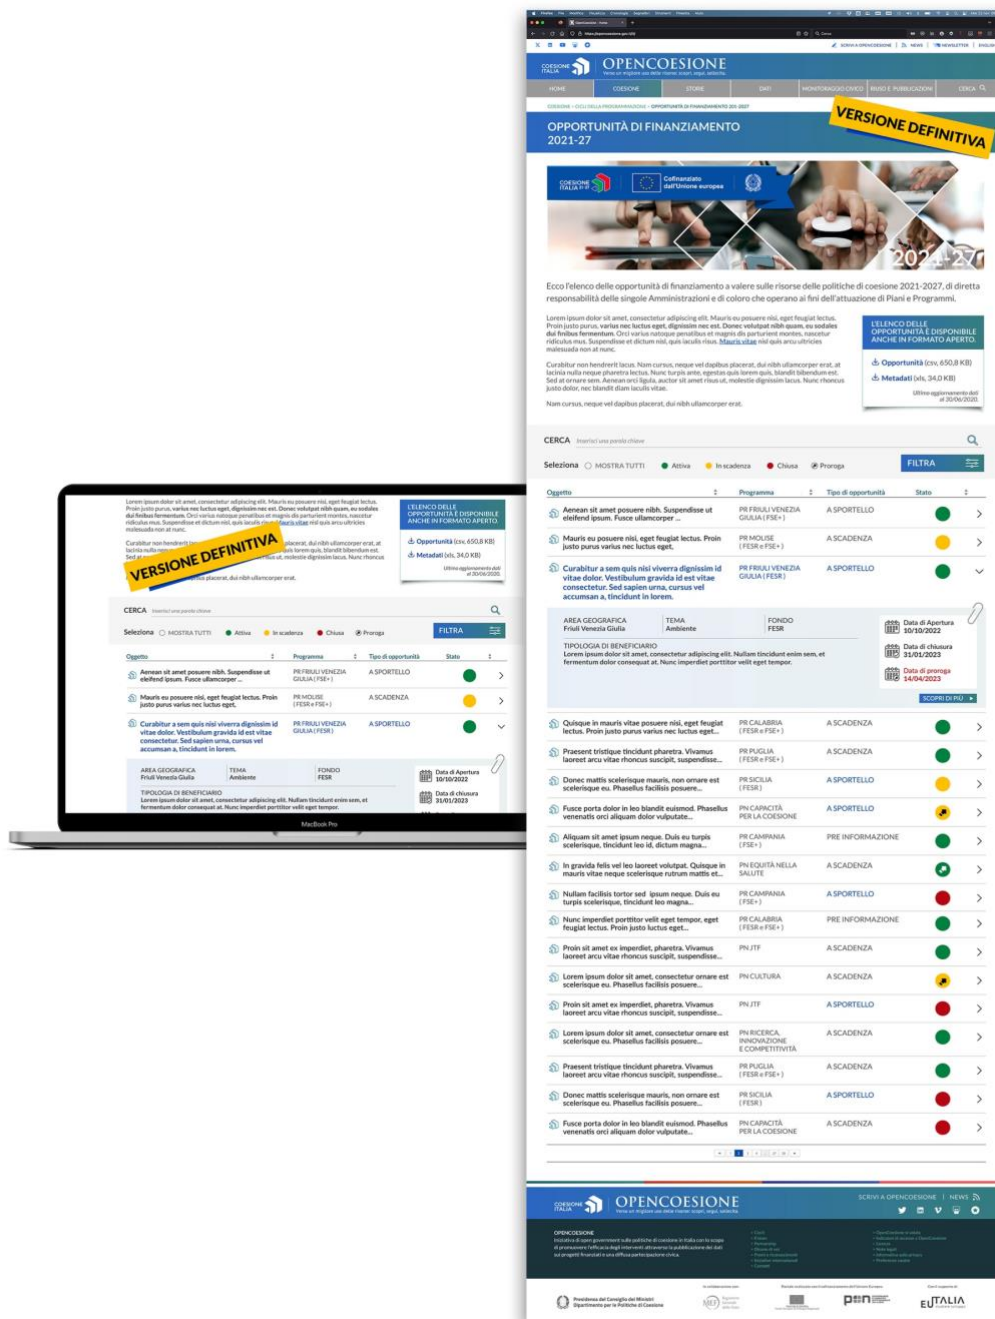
COESIONE ITALIA OPENCOESIONE

HOME COESIONE STORIE DATI MONITORAGGIO CIVICO RIUSO E PUBBLICAZIONI CERCA

OPPORTUNITÀ DI FINANZIAMENTO 2021-27

VERSIONE DEFINITIVA

COESIONE ITALIA Cofinanziato dall'Unione europea

2021-27

Ecco l'elenco delle opportunità di finanziamento a valere sulle risorse delle politiche di coesione 2021-2027, di diretta responsabilità delle singole Amministrazioni e di coloro che operano ai fini dell'attuazione di Piani e Programmi.

Lorem ipsum dolor sit amet, consectetur adipiscing elit. Mauris eu posuere nisi, eget feugiat lectus. Proin justo purus, varius nec luctus eget, dignissim nec est. Donec volutpat nibh quam, eu sodales dui finibus fermentum. Orci varius natoque penatibus et magnis dis parturient montes, nascetur ridiculus mus. Suspendisse et dictum nisl, quis iaculis risus. Mauris vitae nisl quis arcu ultricies malesuada non at nunc.

Curabitur non hendrerit lacus. Nam cursus, neque vel dapibus placerat, dui nibh ullamcorper erat, at lacinia nulla neque pharetra lectus. Nunc turpis ante, egestas quis lorem quis, blandit bibendum est. Sed at ornare sem. Aenean orci ligula, auctor sit amet risus ut, molestie dignissim lacus. Nunc rhoncus justo dolor, nec blandit diam iaculis vitae.

Nam cursus, neque vel dapibus placerat, dui nibh ullamcorper erat.

L'ELENCO DELLE OPPORTUNITÀ È DISPONIBILE ANCHE IN FORMATO APERTO.

Opportunità (csv, 650,8 KB)
Metadati (xls, 34,0 KB)
Ultimo aggiornamento dati al 30/06/2020.

CERCA Inserisci una parola chiave

Seleziona MOSTRA TUTTI Attiva In scadenza Chiusa Proroga FILTRA

| Oggetto | Programma | Tipo di opportunità | Stato |
|---|---|---|---|
| Aenean sit amet posuere nibh. Suspendisse ut eleifend ipsum. Fusce ullamcorper ... | PR FRIULI VENEZIA GIULIA (FSE+) | A SPORTELLO | |
| Mauris eu posuere nisi, eget feugiat lectus. Proin justo purus varius nec luctus eget. | PR MOLISE (FESR e FSE+) | A SCADENZA | |
| Curabitur a sem quis nisi viverra dignissim id vitae dolor. Vestibulum gravida id est vitae consectetur. Sed sapien urna, cursus vel accumsan a, tincidunt in lorem. | PR FRIULI VENEZIA GIULIA (FESR) | A SPORTELLO | |

AREA GEOGRAFICA Friuli Venezia Giulia
TEMA Ambiente
FONDO FESR
TIPOLOGIA DI BENEFICIARIO
Lorem ipsum dolor sit amet, consectetur adipiscing elit. Nullam tincidunt enim sem, et fermentum dolor consequat at. Nunc imperdiet porttitor velit eget tempor.
Data di Apertura 10/10/2022
Data di chiusura 31/01/2023
Data di proroga 14/04/2023
SCOPRI DI PIÙ

| Oggetto | Programma | Tipo di opportunità |
|---|---|---|
| Quisque in mauris vitae posuere nisi eget feugiat lectus. Proin justo purus varius nec luctus eget... | PR CALABRIA (FESR e FSE+) | A SCADENZA |
| Praesent tristique tincidunt pharetra. Vivamus laoreet arcu vitae rhoncus suscipit, suspendisse... | PR PUGLIA (FESR e FSE+) | A SCADENZA |
| Donec mattis scelerisque mauris, non ornare est scelerisque eu. Phasellus facilisis posuere... | PR SICILIA (FESR) | A SPORTELLO |
| Fusce porta dolor in leo blandit euismod. Phasellus venenatis orci aliquam dolor vulputate... | PN CAPACITÀ PER LA COESIONE | A SPORTELLO |
| Aliquam sit amet ipsum neque. Duis eu turpis scelerisque, tincidunt leo id, dictum magna... | PR CAMPANIA (FSE+) | PRE INFORMAZIONE |
| In gravida felis vel leo laoreet volutpat. Quisque in mauris vitae neque scelerisque rutrum mattis et... | PN EQUITÀ NELLA SALUTE | A SCADENZA |
| Nullam facilisis tortor sed ipsum neque. Duis eu turpis scelerisque, tincidunt leo magna... | PR CAMPANIA (FSE+) | A SPORTELLO |
| Nunc imperdiet porttitor velit eget tempor, eget feugiat lectus. Proin justo luctus eget... | PR CALABRIA (FESR e FSE+) | PRE INFORMAZIONE |
| Proin sit amet ex imperdiet, pharetra. Vivamus laoreet arcu vitae rhoncus suscipit, suspendisse... | PN JTF | A SCADENZA |
| Lorem ipsum dolor sit amet, consectetur ornare est scelerisque eu. Phasellus facilisis posuere... | PN CULTURA | A SCADENZA |
| Proin sit amet ex imperdiet, pharetra. Vivamus laoreet arcu vitae rhoncus suscipit, suspendisse... | PN JTF | A SPORTELLO |
| Lorem ipsum dolor sit amet, consectetur ornare est scelerisque eu. Phasellus facilisis posuere... | PN RICERCA, INNOVAZIONE E COMPETITIVITÀ | A SCADENZA |
| Praesent tristique tincidunt pharetra. Vivamus laoreet arcu vitae rhoncus suscipit, suspendisse... | PR PUGLIA (FESR e FSE+) | A SCADENZA |
| Donec mattis scelerisque mauris, non ornare est scelerisque eu. Phasellus facilisis posuere... | PR SICILIA (FESR) | A SPORTELLO |
| Fusce porta dolor in leo blandit euismod. Phasellus venenatis orci aliquam dolor vulputate... | PN CAPACITÀ PER LA COESIONE | A SCADENZA |

COESIONE ITALIA OPENCOESIONE
SCRIVI A OPENCOESIONE | NEWS
OPENCOESIONE
Presidenza del Consiglio dei Ministri Dipartimento per le Politiche di Coesione
EUTALIA

MacBook Pro